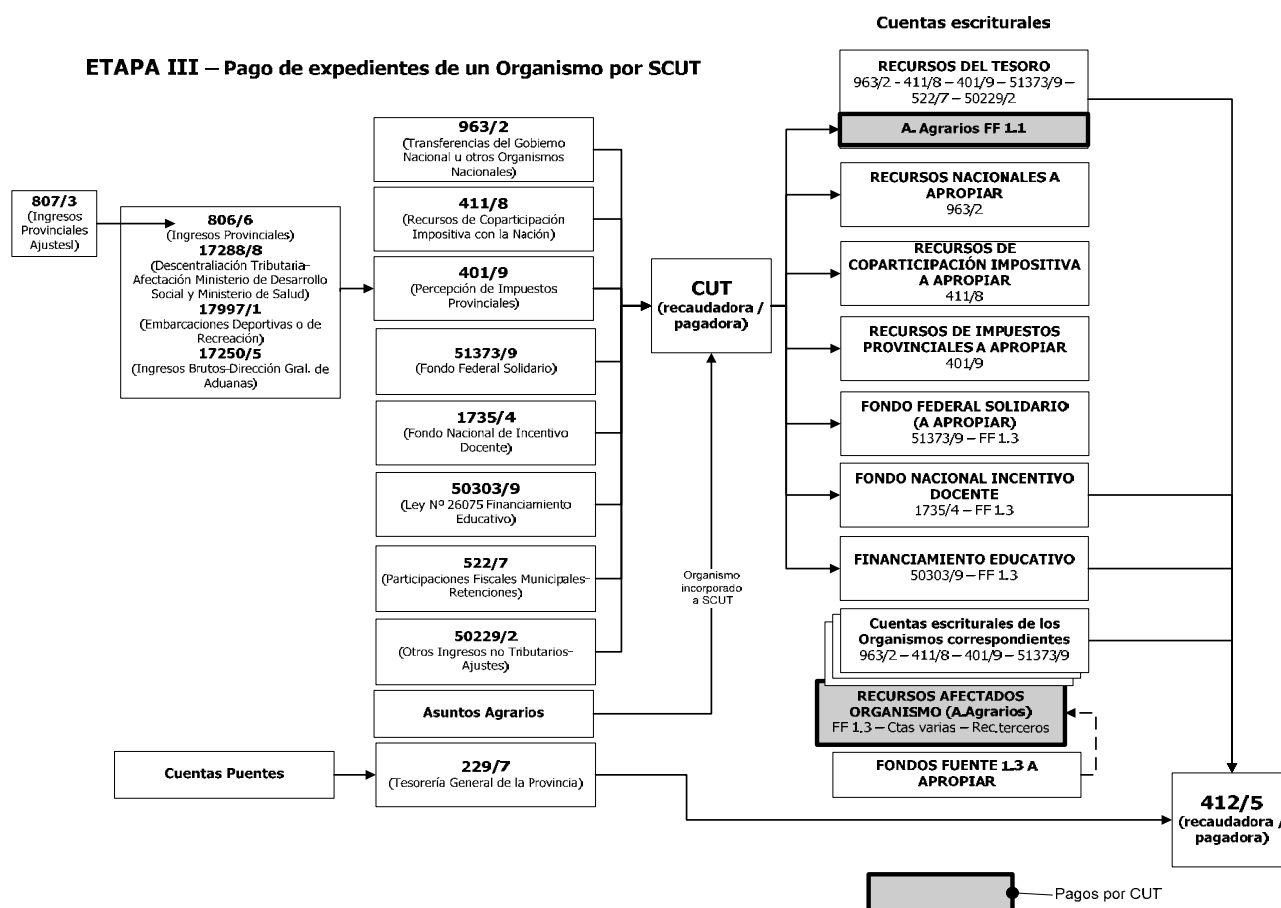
Cuentas escriturales

ETAPA III – Pago de expedientes de un Organismo por SCUT

RECURSOS DEL TESORO
963/2 - 411/8 – 401/9 – 51373/9 – 522/7 – 50229/2

A. Agrarios FF 1.1

963/2
(Transferencias del Gobierno Nacional u otros Organismos Nacionales)

807/3
(Ingresos Provinciales Ajustesl)

806/6
(Ingresos Provinciales)
17288/8
(Descentraliación Tributaria-Afectación Ministerio de Desarrollo Social y Ministerio de Salud)
17997/1
(Embarcaciones Deportivas o de Recreación)
17250/5
(Ingresos Brutos-Dirección Gral. de Aduanas)

411/8
(Recursos de Coparticipación Impositiva con la Nación)

RECURSOS NACIONALES A APROPIAR
963/2

RECURSOS DE COPARTICIPACIÓN IMPOSITIVA A APROPIAR
411/8

401/9
(Percepción de Impuestos Provinciales)

CUT
(recaudadora / pagadora)

RECURSOS DE IMPUESTOS PROVINCIALES A APROPIAR
401/9

51373/9
(Fondo Federal Solidario)

1735/4
(Fondo Nacional de Incentivo Docente)

FONDO FEDERAL SOLIDARIO (A APROPIAR)
51373/9 – FF 1.3

FONDO NACIONAL INCENTIVO DOCENTE
1735/4 – FF 1.3

50303/9
(Ley Nº 26075 Financiamiento Educativo)

FINANCIAMIENTO EDUCATIVO
50303/9 – FF 1.3

522/7
(Participaciones Fiscales Municipales-Retenciones)

Organismo incorporado a SCUT

Cuentas escriturales de los Organismos correspondientes
963/2 – 411/8 – 401/9 – 51373/9

50229/2
(Otros Ingresos no Tributarios-Ajustes)

RECURSOS AFECTADOS ORGANISMO (A.Agrarios)
FF 1.3 – Ctas varias – Rec.terceros

Asuntos Agrarios

Cuentas Puentes

229/7
(Tesorería General de la Provincia)

FONDOS FUENTE 1.3 A APROPIAR

412/5
(recaudadora / pagadora)

Pagos por CUT